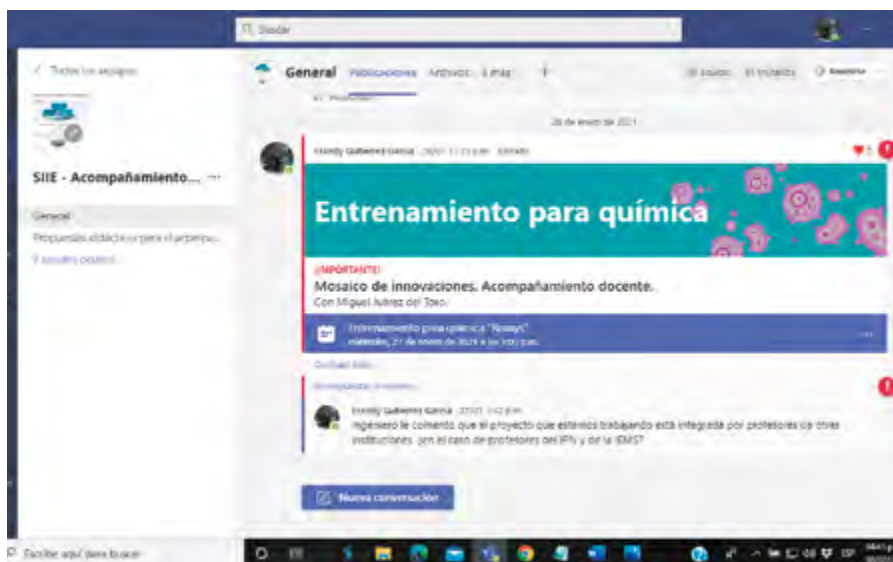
Buscar

< Todos los equipos

SIIE - Acompañamiento... ···

General

Propuestas didácticas para el aprendiz...

7 canales ocultos

General Publicaciones Archivos 1 más

20 de enero de 2021

Evendy Gutierrez Garcia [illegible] Editado

Entrenamiento para química

¡IMPORTANTE!

Mosaico de innovaciones. Acompañamiento docente.

Con Miguel Juárez del Toro.

Entrenamiento para química "Rosays"

miércoles, 27 de enero de 2021 a las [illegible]

Contraer todo

Evendy Gutierrez Garcia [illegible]

Ingeniero le comento que el proyecto que estamos trabajando está integrado por profesores de otras instituciones ¿en el caso de profesores del IPN y de la IEMS?

Nueva conversación

Escribe aquí para buscar